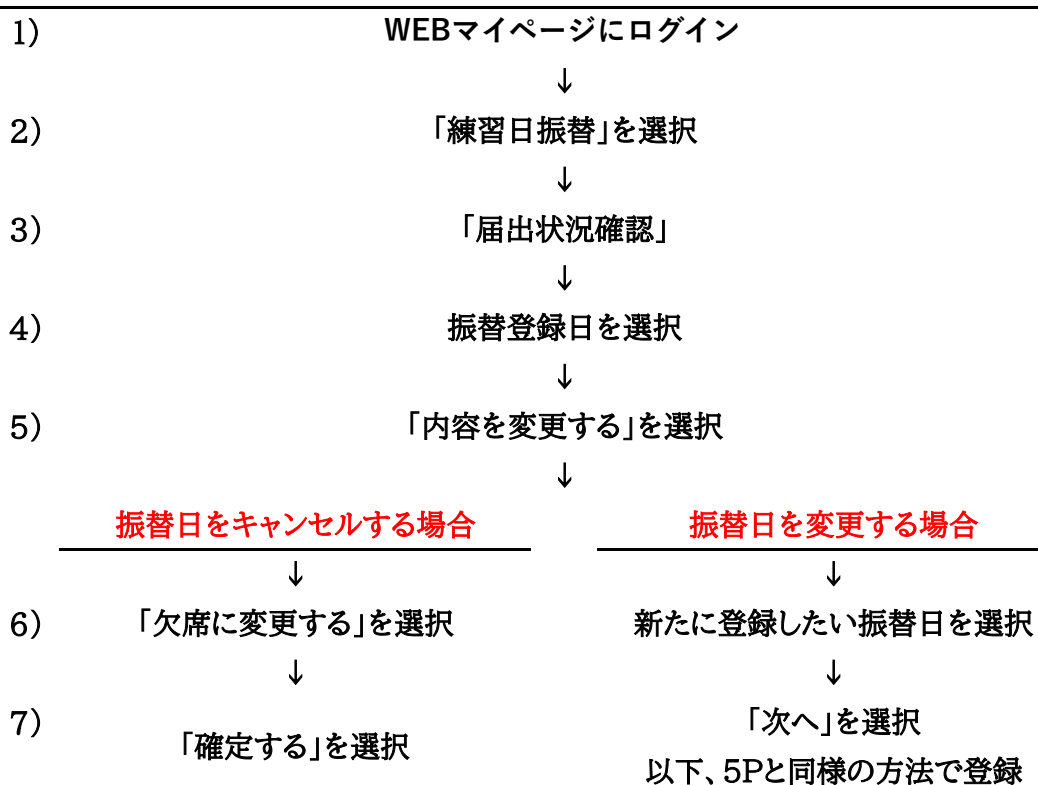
1） WEBマイページにログイン

↓

2） 「練習日振替」を選択

↓

3） 「届出状況確認」

↓

4） 振替登録日を選択

↓

5） 「内容を変更する」を選択

↓

振替日をキャンセルする場合

↓

6） 「欠席に変更する」を選択

↓

7） 「確定する」を選択

振替日を変更する場合

↓

新たに登録したい振替日を選択

↓

「次へ」を選択
以下、5Pと同様の方法で登録